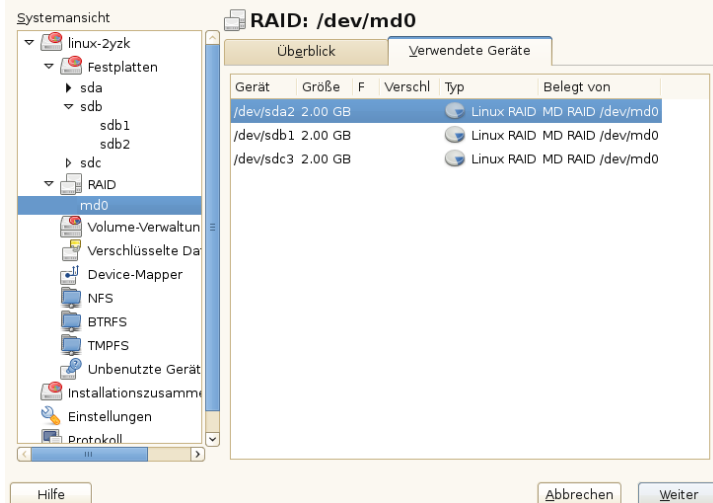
Systemansicht

linux-2yzk
Festplatten
sda
sdb
sdb1
sdb2
sdc
RAID
md0
Volume-Verwaltun
Verschlüsselte Da
Device-Mapper
NFS
BTRFS
TMPFS
Unbenutzte Gerät
Installationszusamme
Einstellungen
Protokoll

RAID: /dev/md0

Überblick
Verwendete Geräte

| Gerät | Größe | F | Verschl | Typ | Belegt von |
|---|---|---|---|---|---|
| /dev/sda2 | 2.00 GB | | | Linux RAID | MD RAID /dev/md0 |
| /dev/sdb1 | 2.00 GB | | | Linux RAID | MD RAID /dev/md0 |
| /dev/sdc3 | 2.00 GB | | | Linux RAID | MD RAID /dev/md0 |

Hilfe
Abbrechen
Weiter